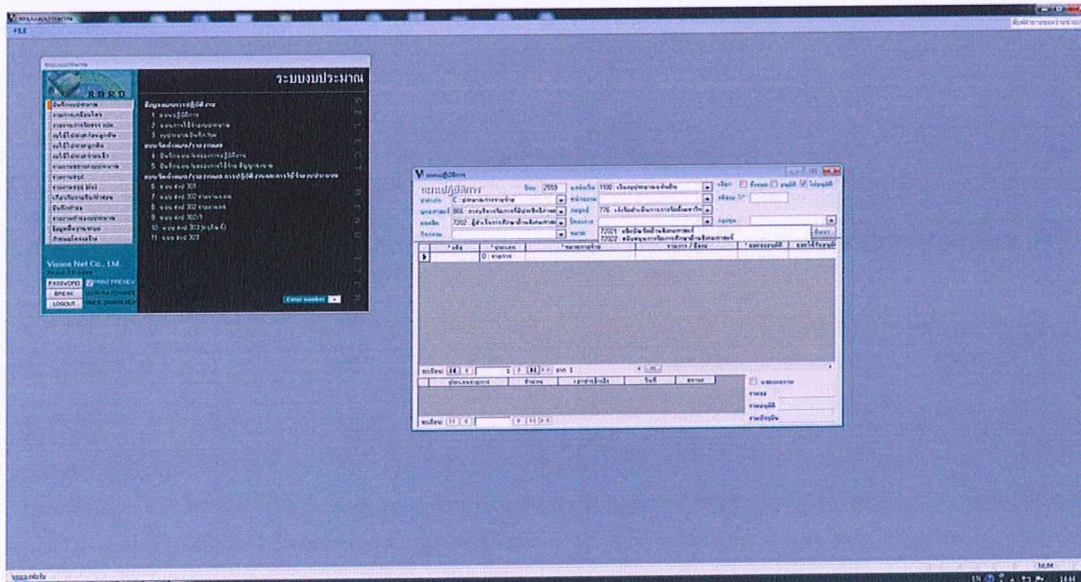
FILE

RBRU

ระบบงบประมาณ

Vision Net Co., Ltd.

PASSWORD
BREAK
LOGOUT

PRINT PREVIEW

Enter number

แผนปฏิบัติการ

ปีงบ 2559

1100

776

7202

72001
72002

ค้นหา

*รหัส

0

ระเบียน: 14 1 of 1

ระเบียน:

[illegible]

NUM